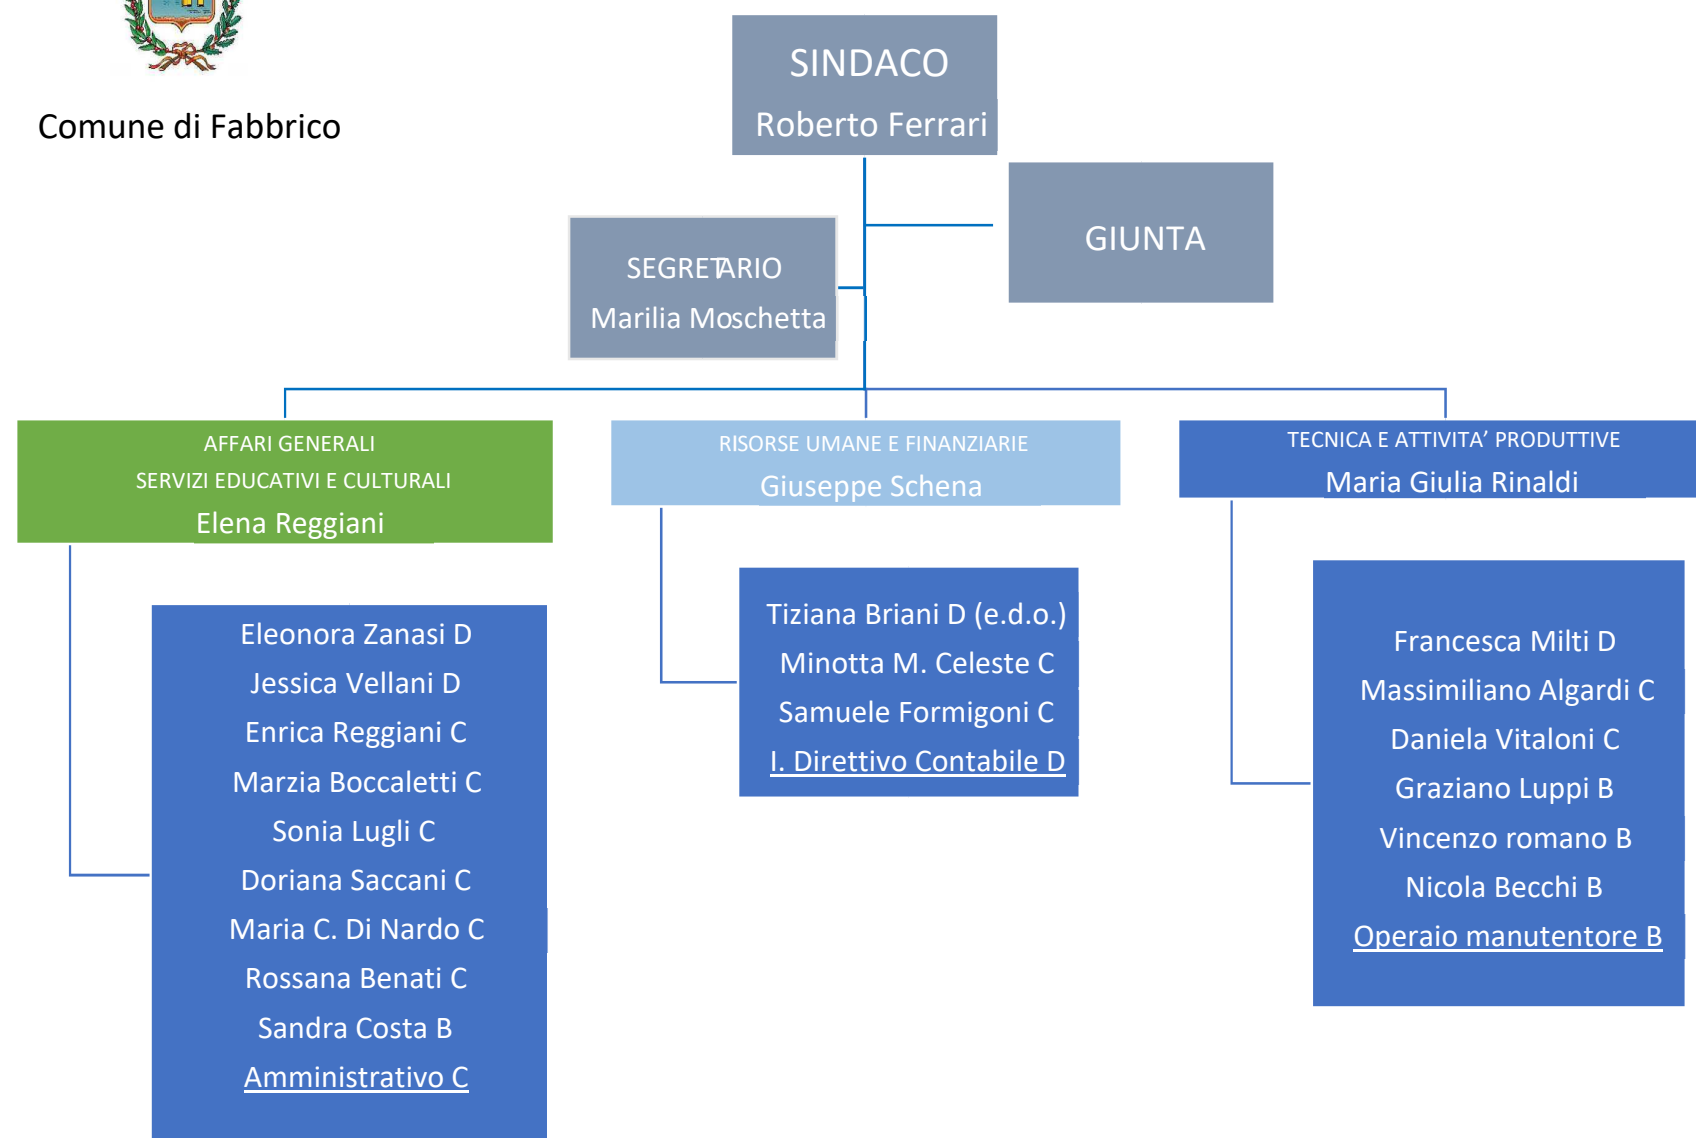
Comune di Fabbrico

SINDACO
Roberto Ferrari

GIUNTA

SEGRETARIO
Marilia Moschetta

AFFARI GENERALI
SERVIZI EDUCATIVI E CULTURALI
Elena Reggiani

RISORSE UMANE E FINANZIARIE
Giuseppe Schena

TECNICA E ATTIVITA' PRODUTTIVE
Maria Giulia Rinaldi

Eleonora Zanasi D
Jessica Vellani D
Enrica Reggiani C
Marzia Boccaletti C
Sonia Lugli C
Doriana Saccani C
Maria C. Di Nardo C
Rossana Benati C
Sandra Costa B
Amministrativo C

Tiziana Briani D (e.d.o.)
Minotta M. Celeste C
Samuele Formigoni C
I. Direttivo Contabile D

Francesca Milti D
Massimiliano Algardi C
Daniela Vitaloni C
Graziano Luppi B
Vincenzo romano B
Nicola Becchi B
Operaio manutentore B